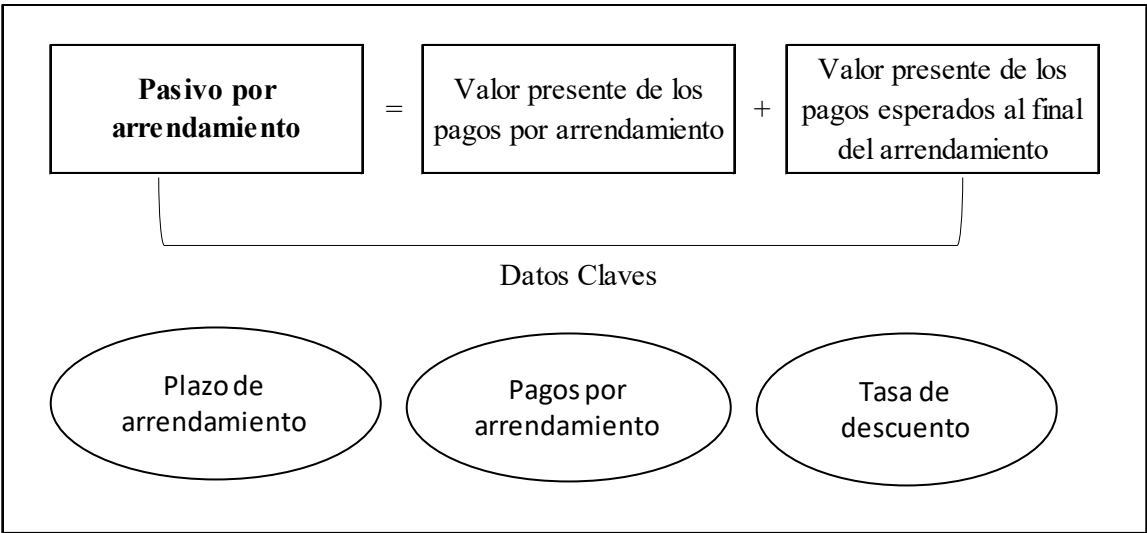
**Pasivo por arrendamiento** = Valor presente de los pagos por arrendamiento + Valor presente de los pagos esperados al final del arrendamiento

Datos Claves

Plazo de arrendamiento

Pagos por arrendamiento

Tasa de descuento